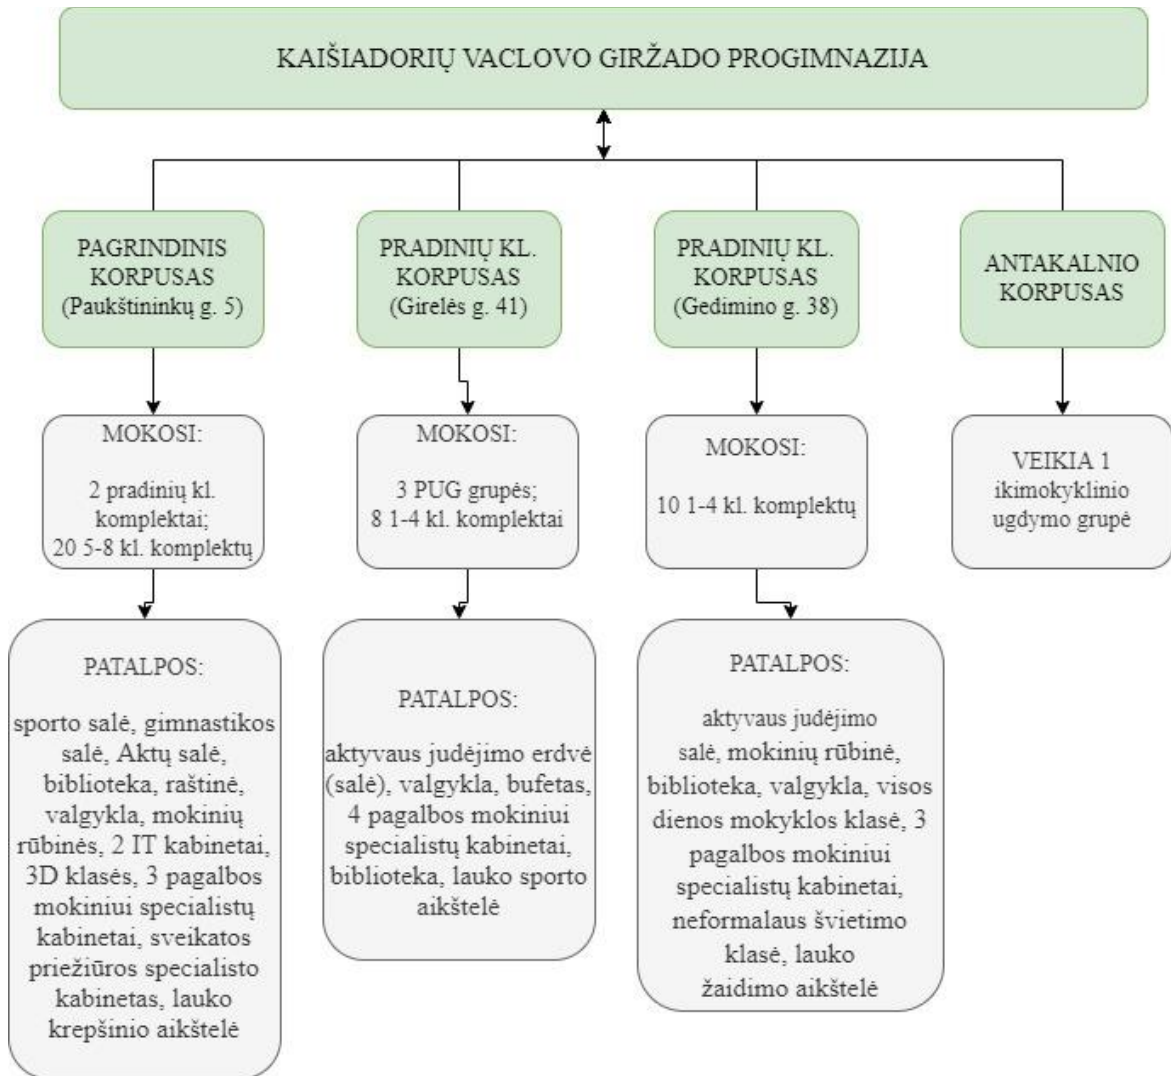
KAIŠIADORIŲ VACLOVO GIRŽADO PROGIMNAZIJA

PAGRINDINIS KORPUSAS (Paukštininkų g. 5)

PRADINIŲ KL. KORPUSAS (Girelės g. 41)

PRADINIŲ KL. KORPUSAS (Gedimino g. 38)

ANTAKALNIO KORPUSAS

MOKOSI:

2 pradinių kl. komplektai; 20 5-8 kl. komplektų

MOKOSI:

3 PUG grupės; 8 1-4 kl. komplektai

MOKOSI:

10 1-4 kl. komplektų

VEIKIA 1 ikimokyklinio ugdymo grupė

PATALPOS:

sporto salė, gimnastikos salė, Aktų salė, biblioteka, raštinė, valgykla, mokinių rūbinės, 2 IT kabinetai, 3D klasės, 3 pagalbos mokiniui specialistų kabinetai, sveikatos priežiūros specialisto kabinetas, lauko krepšinio aikštelė

PATALPOS:

aktyvaus judėjimo erdvė (salė), valgykla, bufetas, 4 pagalbos mokiniui specialistų kabinetai, biblioteka, lauko sporto aikštelė

PATALPOS:

aktyvaus judėjimo salė, mokinių rūbinė, biblioteka, valgykla, visos dienos mokyklos klasė, 3 pagalbos mokiniui specialistų kabinetai, neformalaus švietimo klasė, lauko žaidimo aikštelė